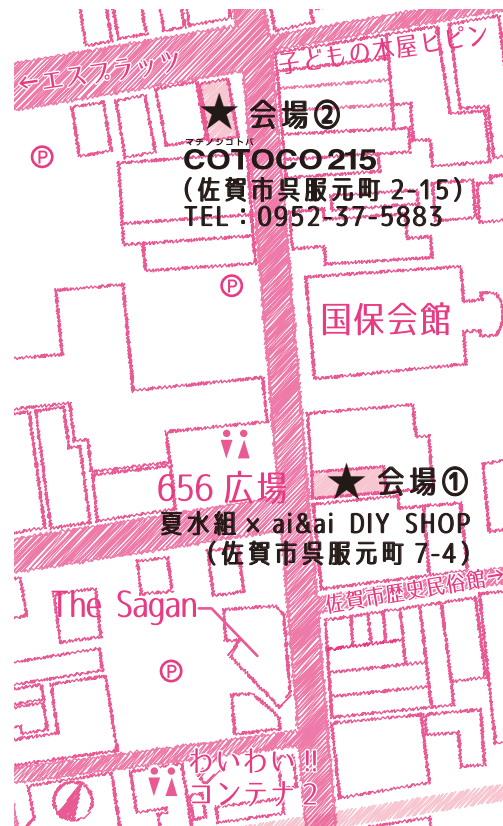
←エスプラッツ

子どもの本屋ピピン

★ 会場②

マチナシゴトバ
COTOCO215
（佐賀市呉服元町 2-15）
TEL : 0952-37-5883

Ⓟ

Ⓟ

国保会館

656 広場

★ 会場①

夏水組 × ai&ai DIY SHOP
（佐賀市呉服元町 7-4）

The Sagan

佐賀市歴史民俗館

Ⓟ

わいわい!!
コンテナ 2